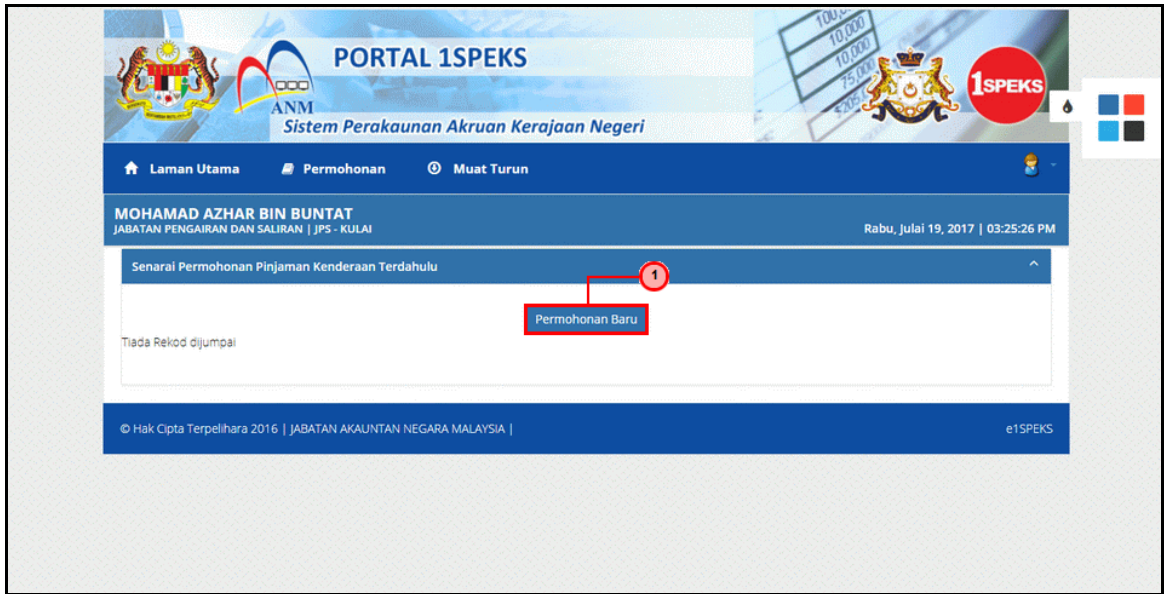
PORTAL 1SPEKS

ANM

Sistem Perakaunan Akruan Kerajaan Negeri

1SPEKS

Laman Utama  Permohonan  Muat Turun

MOHAMAD AZHAR BIN BUNTAT
JABATAN PENGAIRAN DAN SALIRAN | JPS - KULAI

Rabu, Julai 19, 2017 | 03:25:26 PM

Senarai Permohonan Pinjaman Kenderaan Terdahulu

1

Permohonan Baru

Tiada Rekod dijumpai

© Hak Cipta Terpelihara 2016 | JABATAN AKAUNTAN NEGARA MALAYSIA |

e1SPEKS